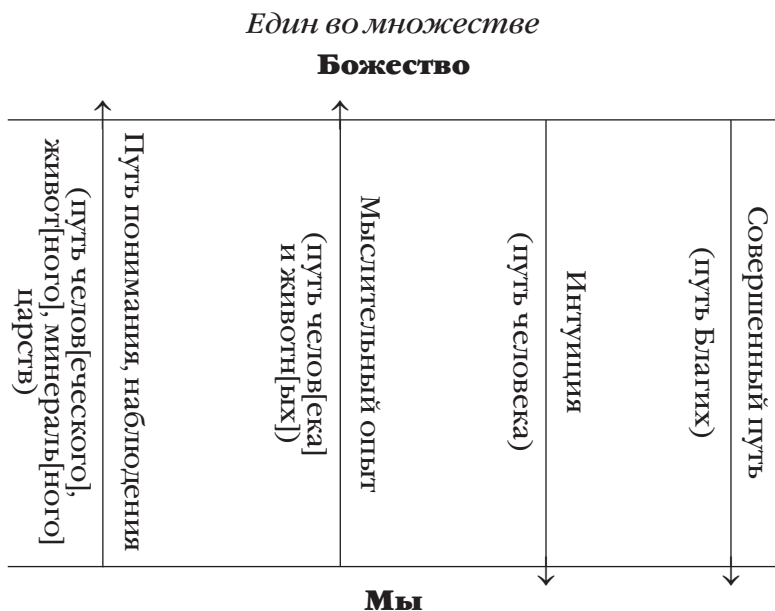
Един во множестве

Божество

Совершенный путь

(путь Благих)

Интуиция

(путь человека)

Мыслительный опыт

(путь челов[ека] и животн[ых])

Путь понимания, наблюдения

(путь челов[еческого], живот[ного], минеральн[ого] царств)

Мы